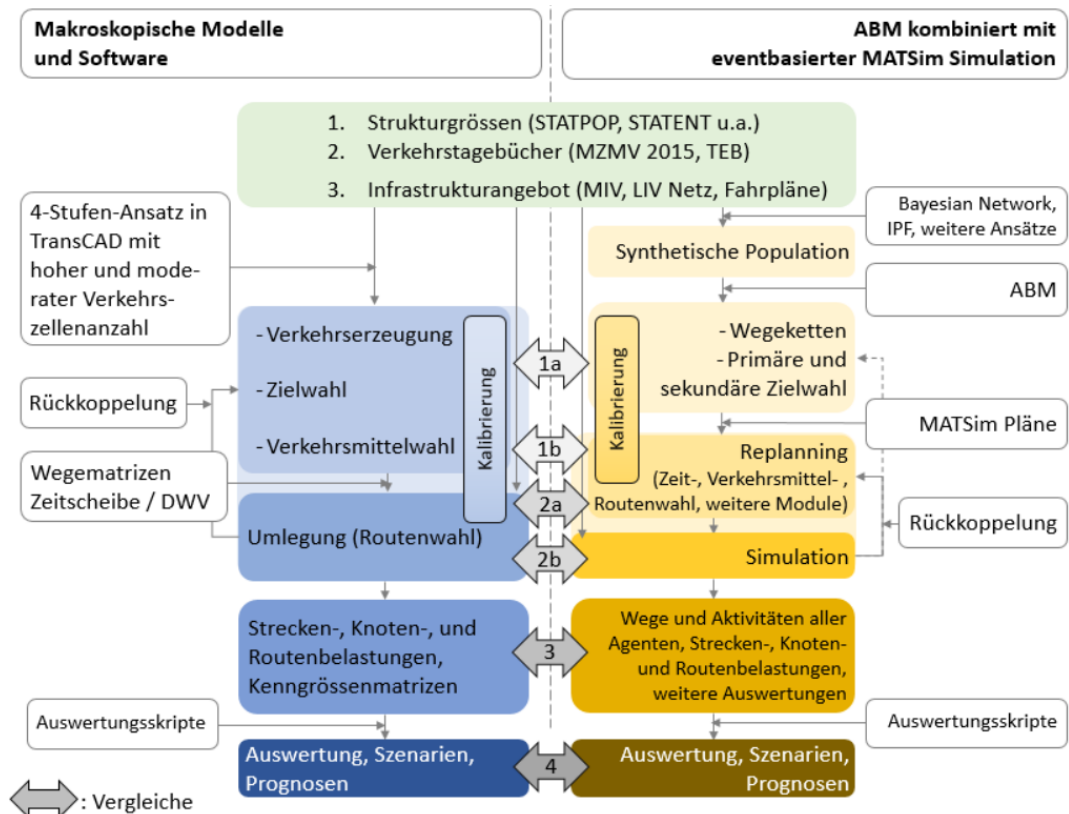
Makroskopische Modelle und Software

ABM kombiniert mit eventbasierter MATSim Simulation

1. Strukturgrössen (STATPOP, STATENT u.a.)
2. Verkehrstagebücher (MZMV 2015, TEB)
3. Infrastrukturangebot (MIV, LIV Netz, Fahrpläne)

4-Stufen-Ansatz in TransCAD mit hoher und moderater Verkehrszellenanzahl

Bayesian Network, IPF, weitere Ansätze

Synthetische Population

ABM

- Verkehrserzeugung
- Zielwahl
- Verkehrsmittelwahl

Kalibrierung

1a

1b

2a

2b

Kalibrierung

- Wegeketten
- Primäre und sekundäre Zielwahl

Rückkoppelung

MATSim Pläne

Wegematrizen Zeitscheibe / DWV

Replanning (Zeit-, Verkehrsmittel- , Routenwahl, weitere Module)

Rückkoppelung

Umlegung (Routenwahl)

Simulation

Strecken-, Knoten-, und Routenbelastungen, Kenngrössenmatrizen

3

Wege und Aktivitäten aller Agenten, Strecken-, Knoten- und Routenbelastungen, weitere Auswertungen

Auswertungsskripte

Auswertungsskripte

Auswertung, Szenarien, Prognosen

4

Auswertung, Szenarien, Prognosen

: Vergleiche